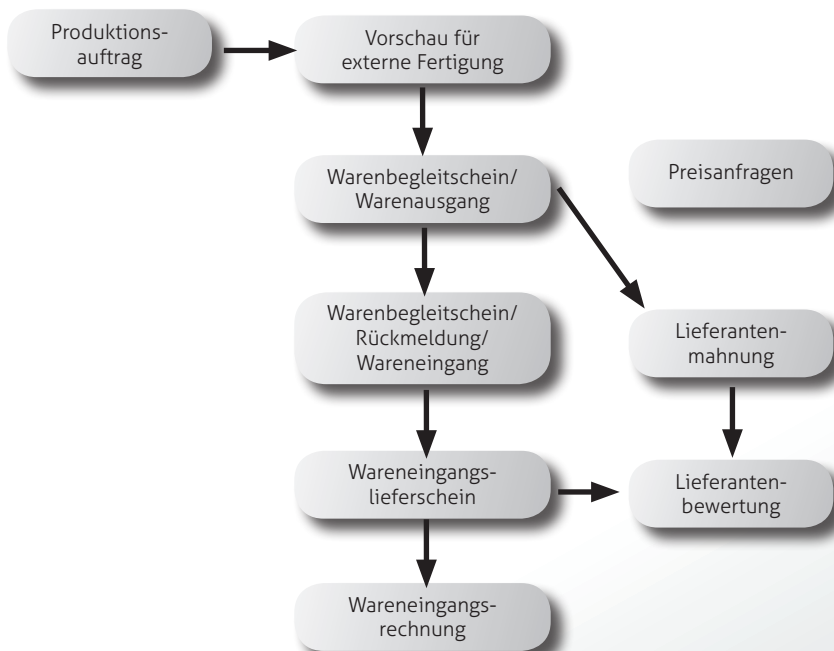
Produktionsauftrag

Vorschau für externe Fertigung

Warenbegleitschein/ Warenausgang

Preisanfragen

Warenbegleitschein/ Rückmeldung/ Wareneingang

Lieferantenmahnung

Wareneingangslieferschein

Lieferantenbewertung

Wareneingangsrechnung